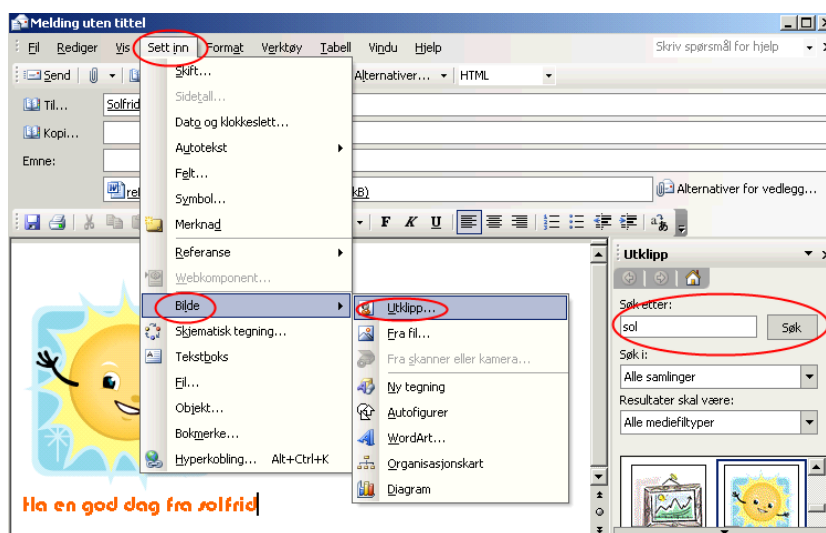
Melding uten tittel

Fil Rediger Vis Sett inn Format Verktøy Tabell Vindu Hjelp

Skriv spørsmål for hjelp

Send

Alternativer... HTML

Til... Solfrid

Kopi...

Emne:

re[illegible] kB)

Alternativer for vedlegg...

F K U

Skift...
Sidetall...
Dato og klokkeslett...
Autotekst
Felt...
Symbol...
Merknad
Referanse
Webkomponent...
Bilde
Skjematisk tegning...
Tekstboks
Fil...
Objekt...
Bokmerke...
Hyperkobling... Alt+Ctrl+K

Utklipp...
Fra fil...
Fra skanner eller kamera...
Ny tegning
Autofigurer
WordArt...
Organisasjonskart
Diagram

Utklipp

Søk etter:
sol
Søk
Søk i:
Alle samlinger
Resultater skal være:
Alle mediefiltyper

Ha en god dag fra solfrid